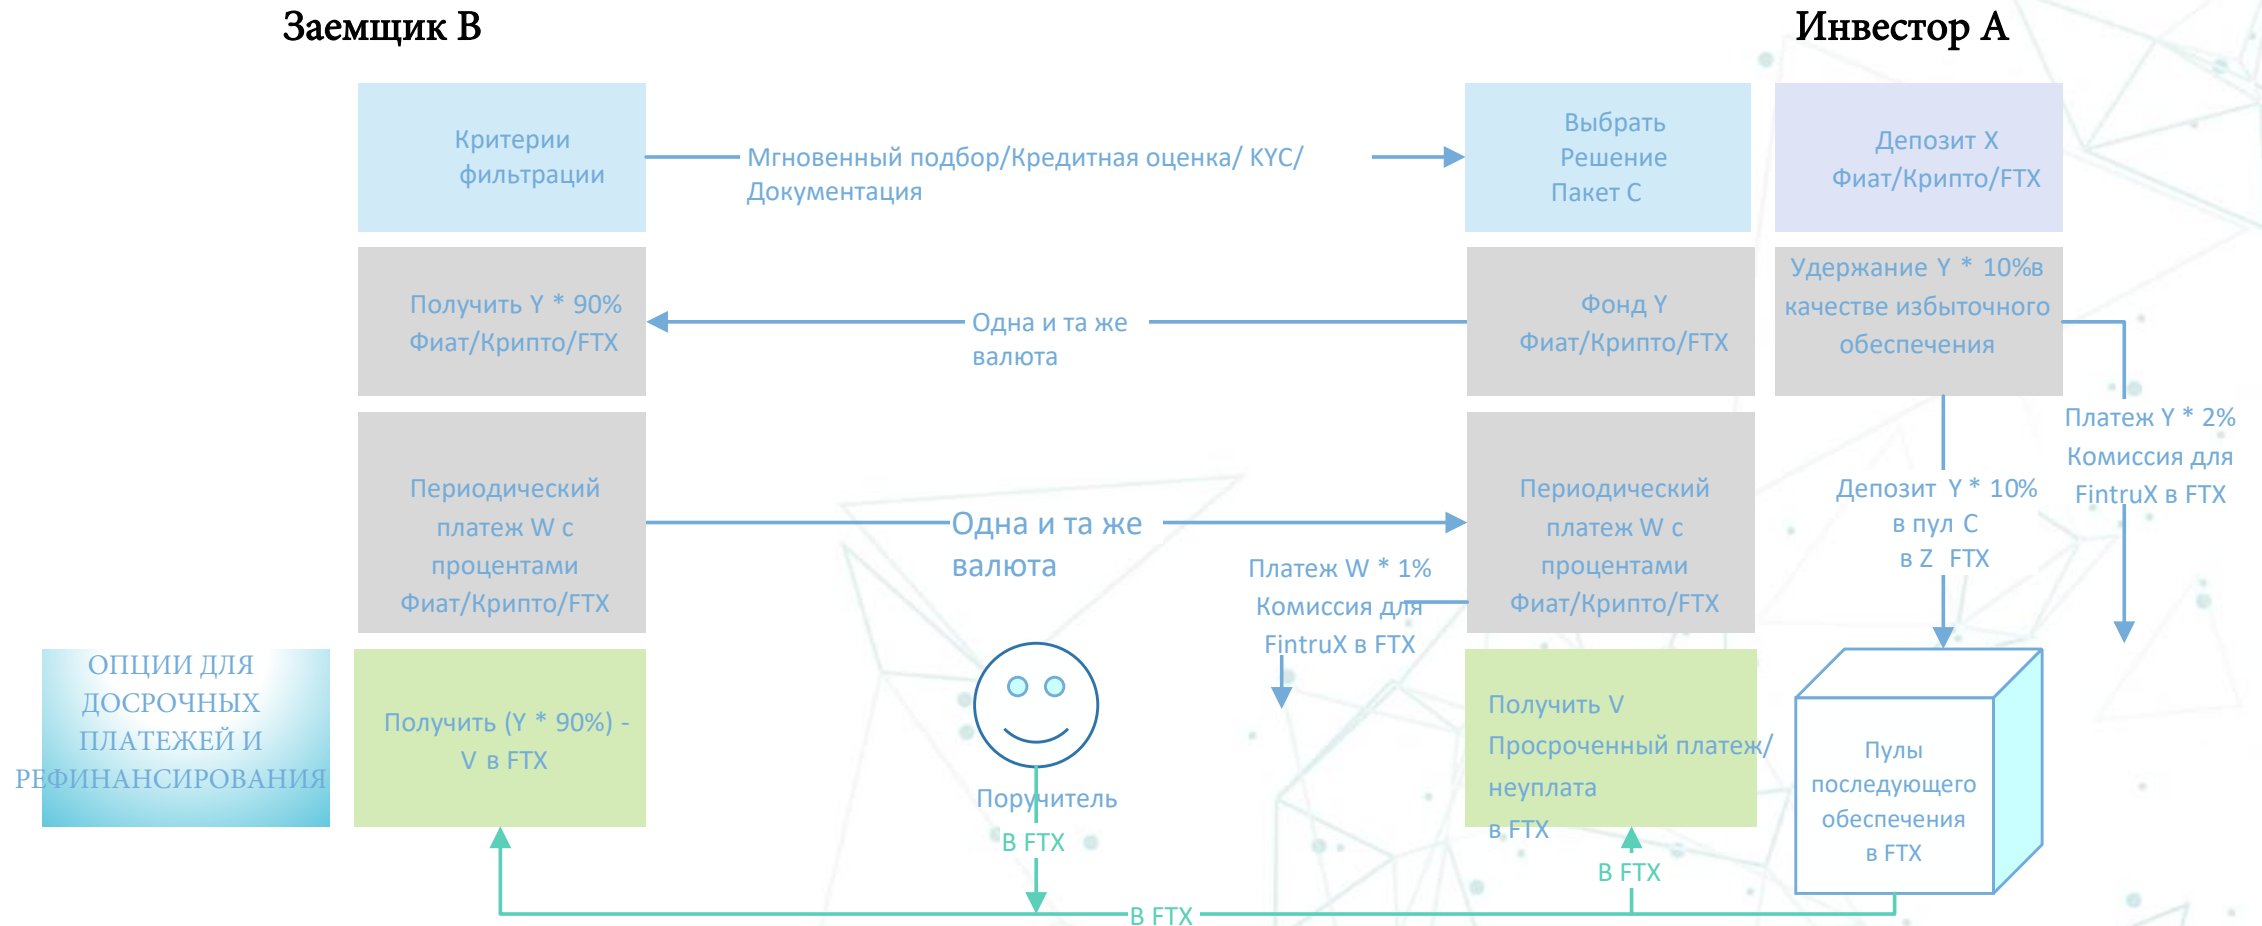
Заемщик B

Инвестор A

Критерии фильтрации

Мгновенный подбор/Кредитная оценка/ KYC/ Документация

Выбрать Решение Пакет C

Депозит X Фиат/Крипто/FTX

Получить Y * 90% Фиат/Крипто/FTX

Одна и та же валюта

Фонд Y Фиат/Крипто/FTX

Удержание Y * 10%в качестве избыточного обеспечения

Платеж Y * 2% Комиссия для FintruX в FTX

Периодический платеж W с процентами Фиат/Крипто/FTX

Одна и та же валюта

Платеж W * 1% Комиссия для FintruX в FTX

Периодический платеж W с процентами Фиат/Крипто/FTX

Депозит Y * 10% в пул C в Z FTX

ОПЦИИ ДЛЯ ДОСРОЧНЫХ ПЛАТЕЖЕЙ И РЕФИНАНСИРОВАНИЯ

Получить (Y * 90%) - V в FTX

Поручитель

В FTX

Получить V Просроченный платеж/ неуплата в FTX

Пулы последующего обеспечения в FTX

В FTX

В FTX